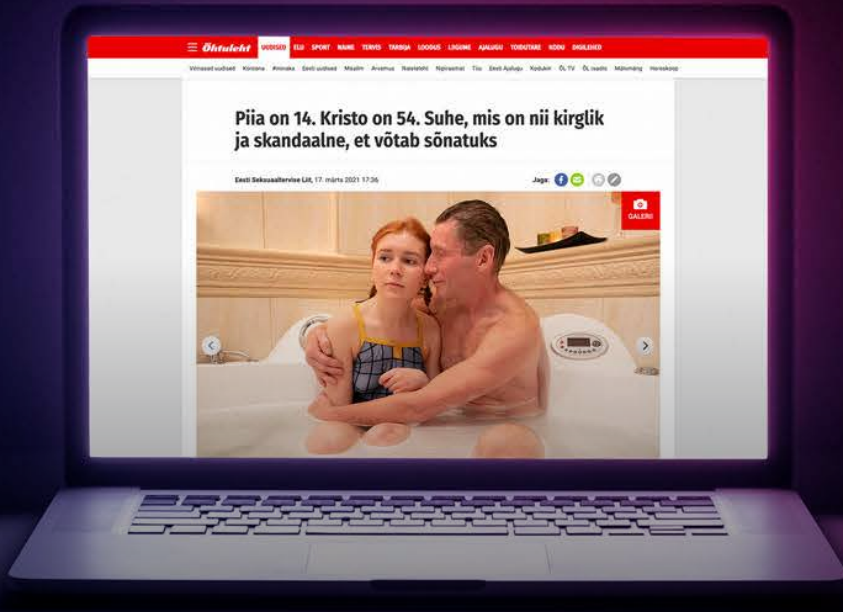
Õhtuleht UUDISED ELU SPORT NAINE TERVIS TARBIJA LOODUS LOGIINE AJALUGU TOIDUTARE KODU DIGILEHED

Viimased uudised Koroona Arvamus Eesti uudised Maailm Arvamus Naistelehti Näitus Tiiu Eesti Ajalugu Kodukiri ÕL TV ÕL raadio Mälumäng Horoskoop

Piia on 14. Kristo on 54. Suhe, mis on nii kirglik ja skandaalne, et võtab sõnatuks

Eesti Seksuaaltervise Liit, 17. märts 2021 17:36

Jaga:

GALERII